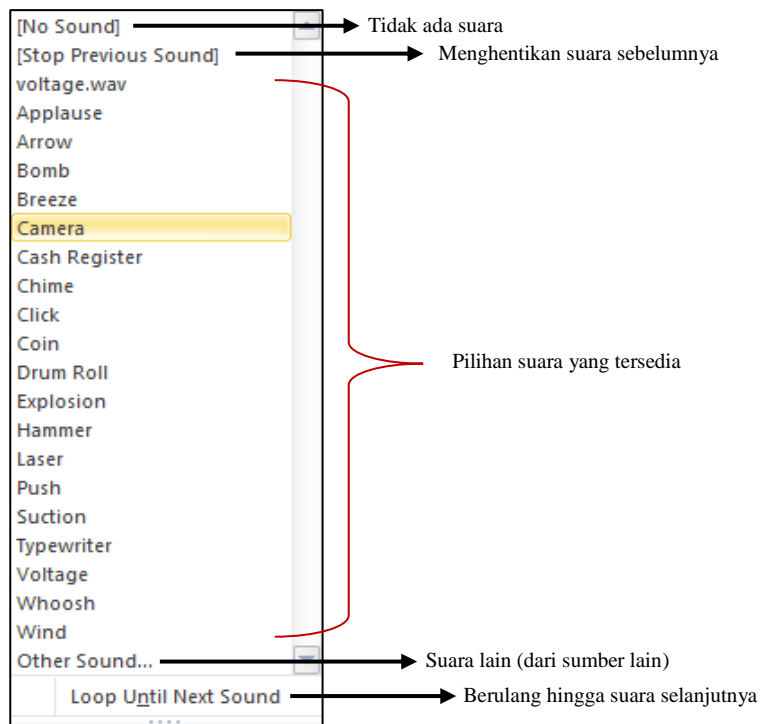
[No Sound] Tidak ada suara
[Stop Previous Sound] Menghentikan suara sebelumnya
voltage.wav
Applause
Arrow
Bomb
Breeze
Camera
Cash Register
Chime
Click
Coin
Drum Roll
Explosion
Hammer
Laser
Push
Suction
Typewriter
Voltage
Whoosh
Wind
Pilihan suara yang tersedia
Other Sound... Suara lain (dari sumber lain)
Loop Until Next Sound Berulang hingga suara selanjutnya